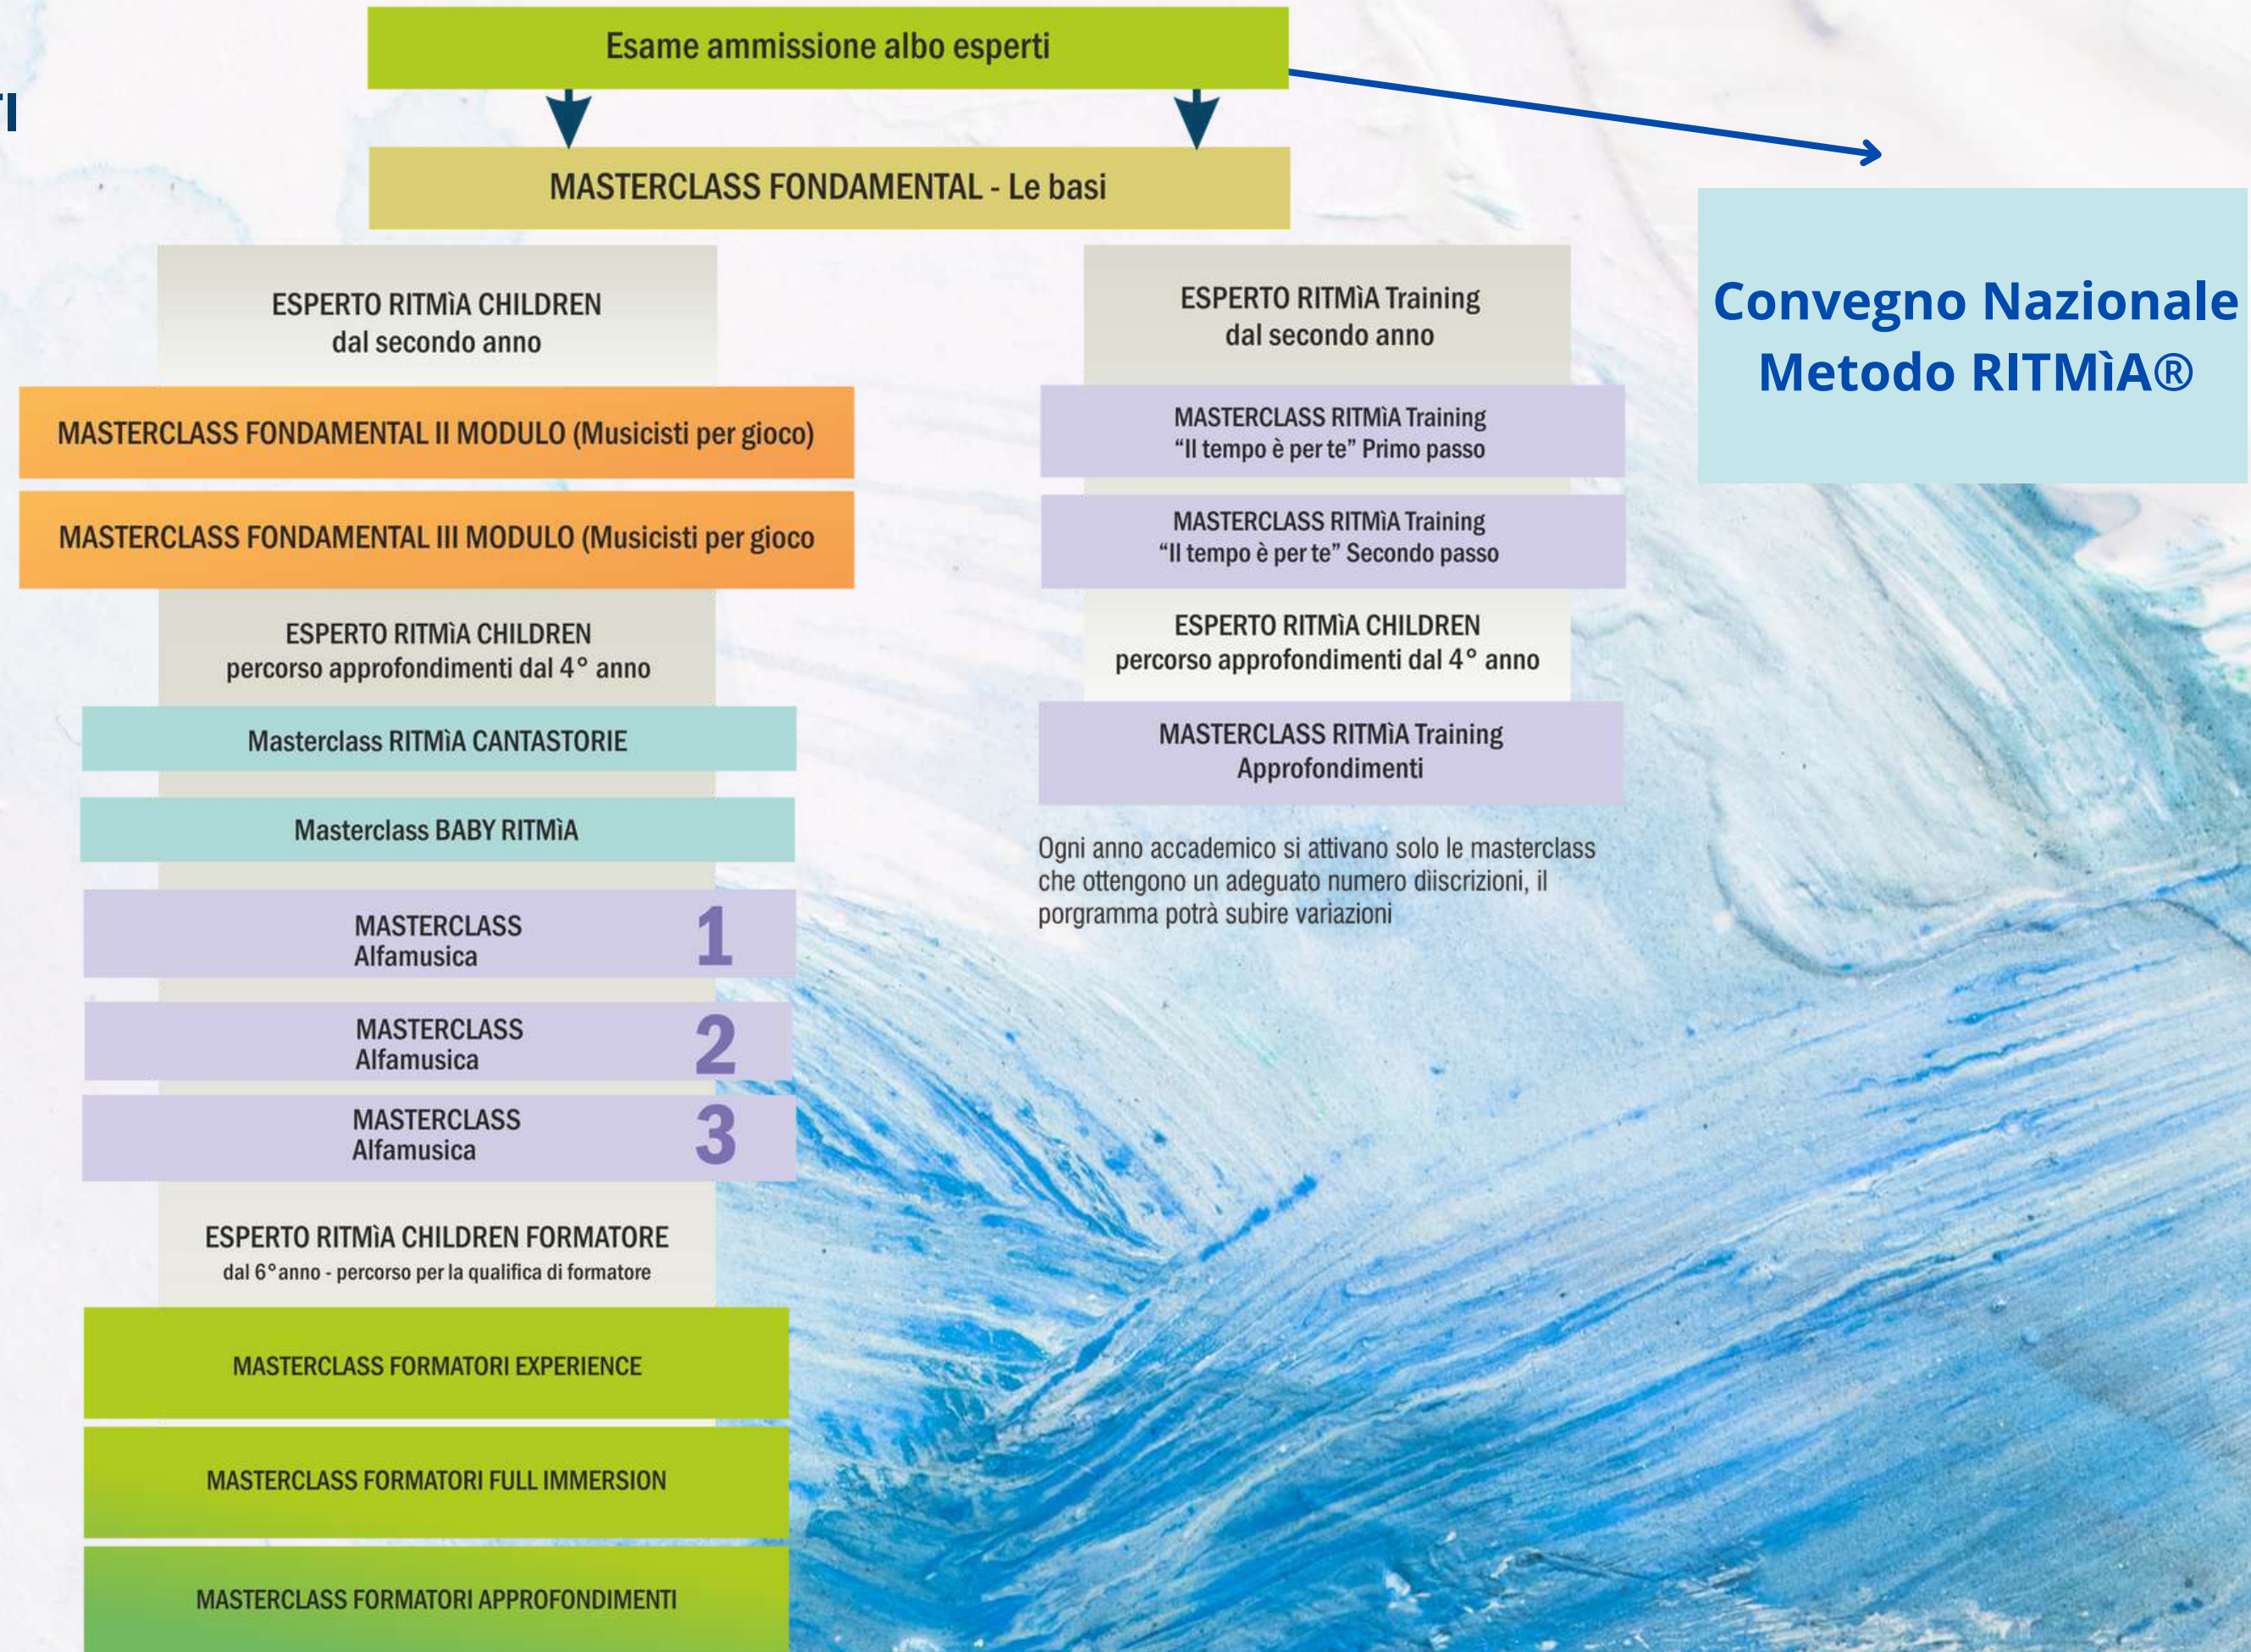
TI

Esame ammissione albo esperti

MASTERCLASS FONDAMENTAL - Le basi

ESPERTO RITMìA CHILDREN
dal secondo anno

MASTERCLASS FONDAMENTAL II MODULO (Musicisti per gioco)

MASTERCLASS FONDAMENTAL III MODULO (Musicisti per gioco

ESPERTO RITMìA CHILDREN
percorso approfondimenti dal 4° anno

Masterclass RITMìA CANTASTORIE

Masterclass BABY RITMìA

MASTERCLASS
Alfamusica 1

MASTERCLASS
Alfamusica 2

MASTERCLASS
Alfamusica 3

ESPERTO RITMìA CHILDREN FORMATORE
dal 6° anno - percorso per la qualifica di formatore

MASTERCLASS FORMATORI EXPERIENCE

MASTERCLASS FORMATORI FULL IMMERSION

MASTERCLASS FORMATORI APPROFONDIMENTI

ESPERTO RITMìA Training
dal secondo anno

MASTERCLASS RITMìA Training
“Il tempo è per te” Primo passo

MASTERCLASS RITMìA Training
“Il tempo è per te” Secondo passo

ESPERTO RITMìA CHILDREN
percorso approfondimenti dal 4° anno

MASTERCLASS RITMìA Training
Approfondimenti

Ogni anno accademico si attivano solo le masterclass che ottengono un adeguato numero diiscrizioni, il porgramma potrà subire variazioni

Convegno Nazionale
Metodo RITMìA®